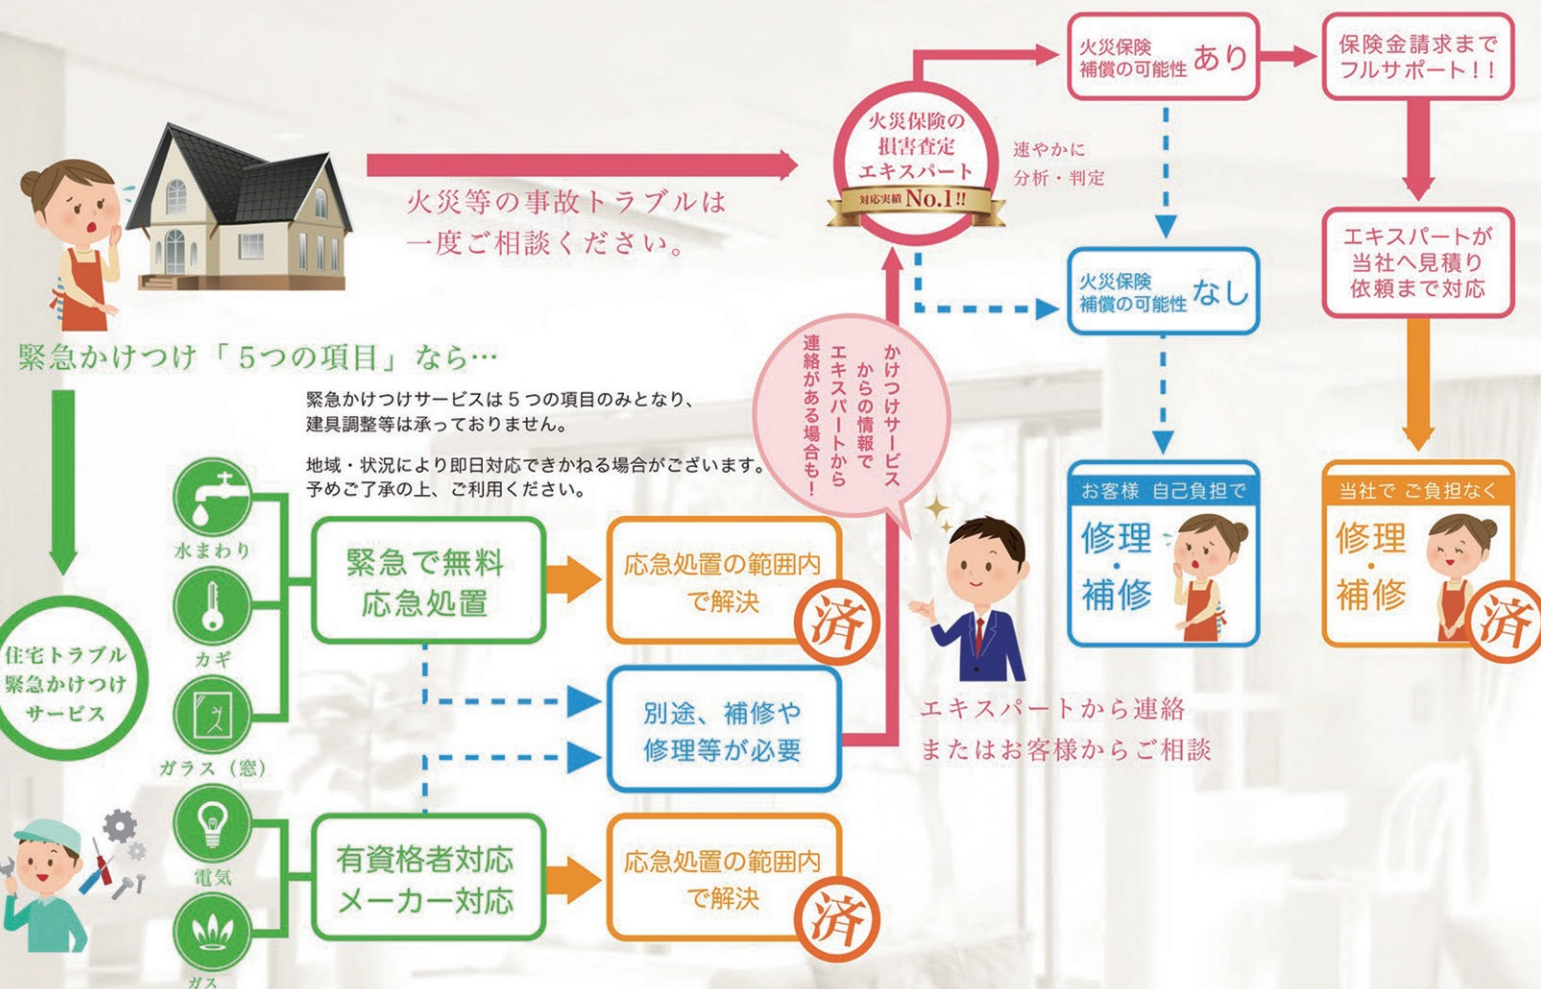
火災等の事故トラブルは
一度ご相談ください。

火災保険の
損害査定
エキスパート
対応実績 No.1!!

速やかに
分析・判定

火災保険
補償の可能性 あり

保険金請求まで
フルサポート！！

火災保険
補償の可能性 なし

エキスパートが
当社へ見積り
依頼まで対応

緊急かけつけ「５つの項目」なら…

緊急かけつけサービスは５つの項目のみとなり、
建具調整等は承っておりません。

地域・状況により即日対応できかねる場合がございます。
予めご了承の上、ご利用ください。

かけつけサービスからの情報でエキスパートから連絡がある場合も！

お客様 自己負担で
修理・補修

当社で ご負担なく
修理・補修
済

水まわり
カギ
ガラス（窓）
電気
ガス

住宅トラブル
緊急かけつけ
サービス

緊急で無料
応急処置

応急処置の範囲内
で解決
済

別途、補修や
修理等が必要

エキスパートから連絡
またはお客様からご相談

有資格者対応
メーカー対応

応急処置の範囲内
で解決
済